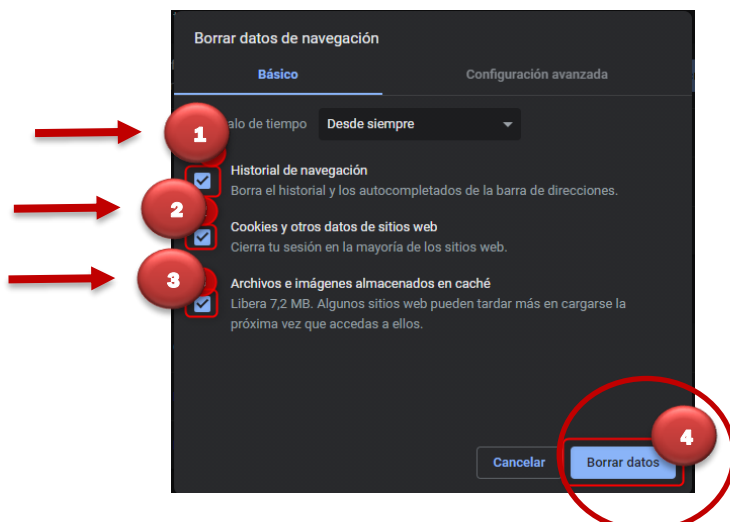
Borrar datos de navegación

Básico

Configuración avanzada

1

alo de tiempo

Desde siempre

Historial de navegación

Borra el historial y los autocompletados de la barra de direcciones.

2

Cookies y otros datos de sitios web

Cierra tu sesión en la mayoría de los sitios web.

3

Archivos e imágenes almacenados en caché

Libera 7,2 MB. Algunos sitios web pueden tardar más en cargarse la próxima vez que accedas a ellos.

4

Cancelar

Borrar datos